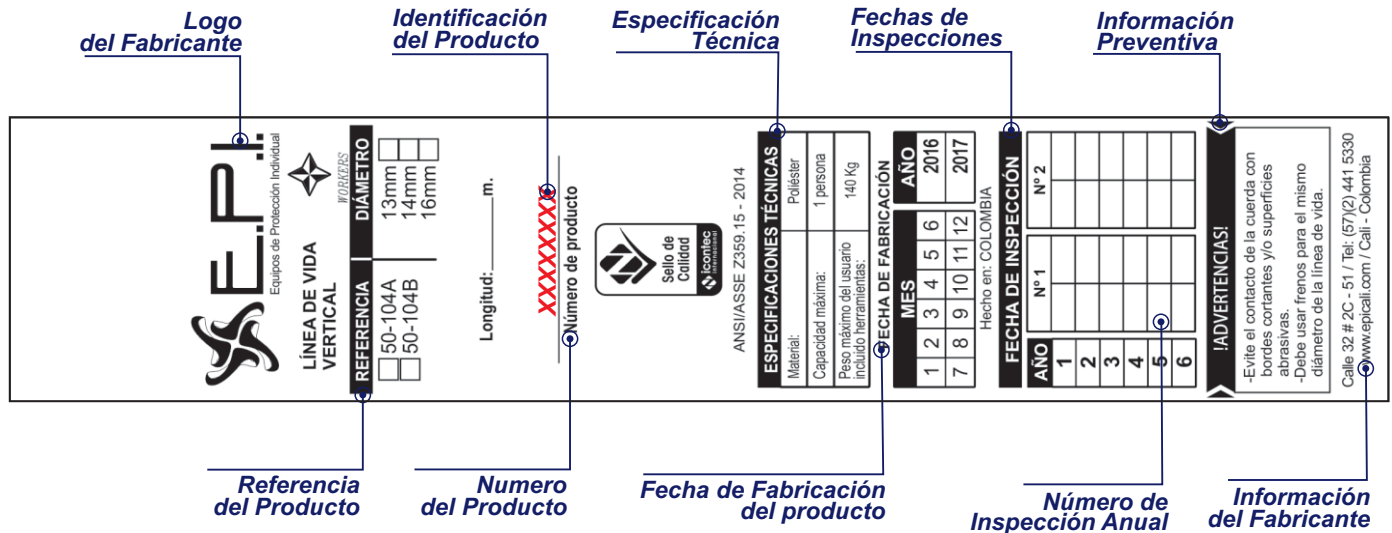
Logo del Fabricante

Identificación del Producto

Especificación Técnica

Fechas de Inspecciones

Información Preventiva

E.P.I.
Equipos de Protección Individual

WORKERS

LÍNEA DE VIDA VERTICAL

| REFERENCIA | DIÁMETRO |
|---|---|
| 50-104A | 13mm |
| 50-104B | 14mm |
| | 16mm |

Longitud:________m.

XXXXXXX
Número de producto

Sello de Calidad
icontec internacional

ANSI/ASSE Z359.15 - 2014

ESPECIFICACIONES TÉCNICAS

| Material: | Poliéster |
|---|---|
| Capacidad máxima: | 1 persona |
| Peso máximo del usuario incluido herramientas: | 140 Kg |

FECHA DE FABRICACIÓN

| AÑO | 2016 | 2017 |
|---|---|---|

| MES | | | | | |
|---|---|---|---|---|---|
| 1 | 2 | 3 | 4 | 5 | 6 |
| 7 | 8 | 9 | 10 | 11 | 12 |

Hecho en: COLOMBIA

FECHA DE INSPECCIÓN

| AÑO | N° 1 | N° 2 |
|---|---|---|
| 1 | | |
| 2 | | |
| 3 | | |
| 4 | | |
| 5 | | |
| 6 | | |

!ADVERTENCIAS!

-Evite el contacto de la cuerda con bordes cortantes y/o superficies abrasivas.
-Debe usar frenos para el mismo diámetro de la línea de vida.

Calle 32 # 2C - 51 / Tel: (57)(2) 441 5330
www.epicali.com / Cali - Colombia

Referencia del Producto

Numero del Producto

Fecha de Fabricación del producto

Número de Inspección Anual

Información del Fabricante